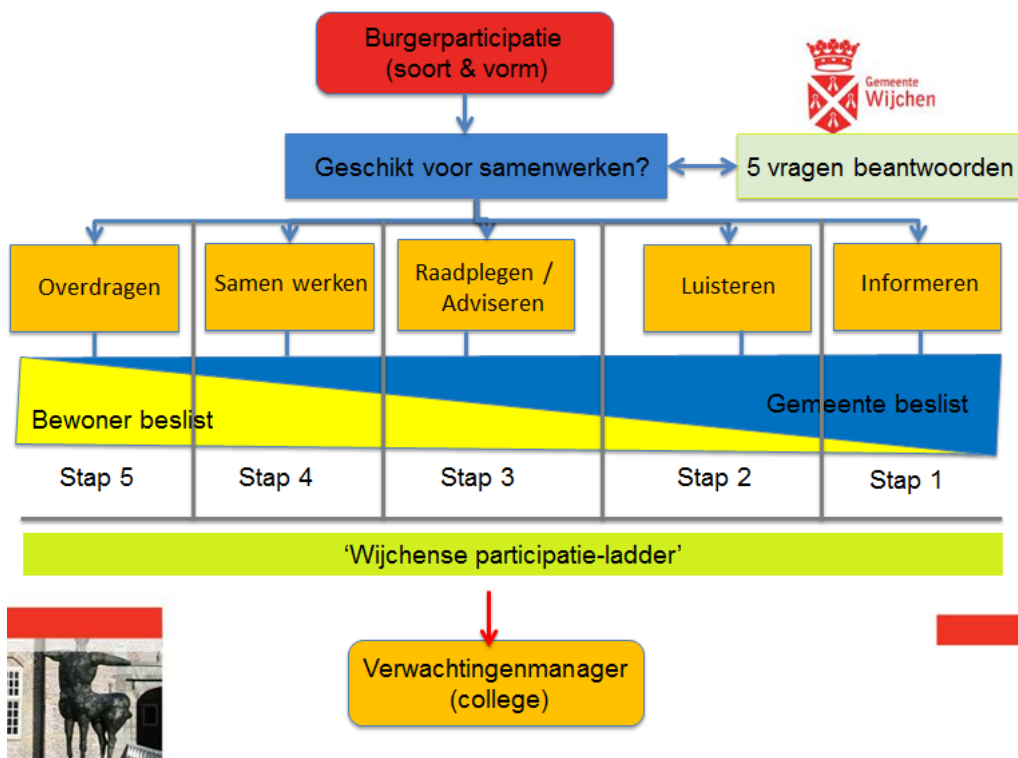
Burgerparticipatie
(soort & vorm)

Gemeente Wijchen

Geschikt voor samenwerken?

5 vragen beantwoorden

Overdragen

Samen werken

Raadplegen / Adviseren

Luisteren

Informeren

Bewoner beslist

Gemeente beslist

Stap 5

Stap 4

Stap 3

Stap 2

Stap 1

'Wijchense participatie-ladder'

Verwachtingenmanager
(college)